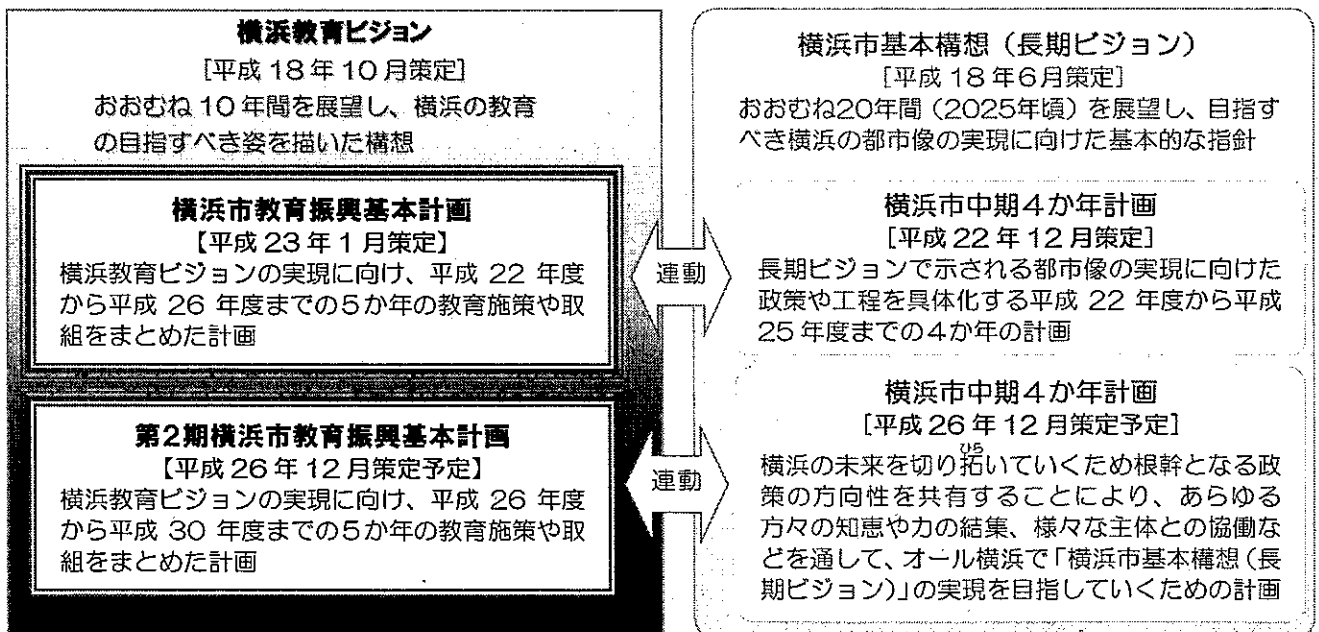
横浜教育ビジョン
[平成 18 年 10 月策定]
おおむね 10 年間を展望し、横浜の教育の目指すべき姿を描いた構想

横浜市教育振興基本計画
【平成 23 年 1 月策定】
横浜教育ビジョンの実現に向け、平成 22 年度から平成 26 年度までの5か年の教育施策や取組をまとめた計画

第2期横浜市教育振興基本計画
【平成 26 年 12 月策定予定】
横浜教育ビジョンの実現に向け、平成 26 年度から平成 30 年度までの5か年の教育施策や取組をまとめた計画

連動

連動

横浜市基本構想（長期ビジョン）
[平成 18 年6月策定]
おおむね20年間（2025年頃）を展望し、目指すべき横浜の都市像の実現に向けた基本的な指針

横浜市中期4か年計画
[平成 22 年 12 月策定]
長期ビジョンで示される都市像の実現に向けた政策や工程を具体化する平成 22 年度から平成 25 年度までの4か年の計画

横浜市中期4か年計画
[平成 26 年 12 月策定予定]
横浜の未来を切り拓（ひら）いていくため根幹となる政策の方向性を共有することにより、あらゆる方々の知恵や力の結集、様々な主体との協働などを通して、オール横浜で「横浜市基本構想（長期ビジョン）」の実現を目指していくための計画